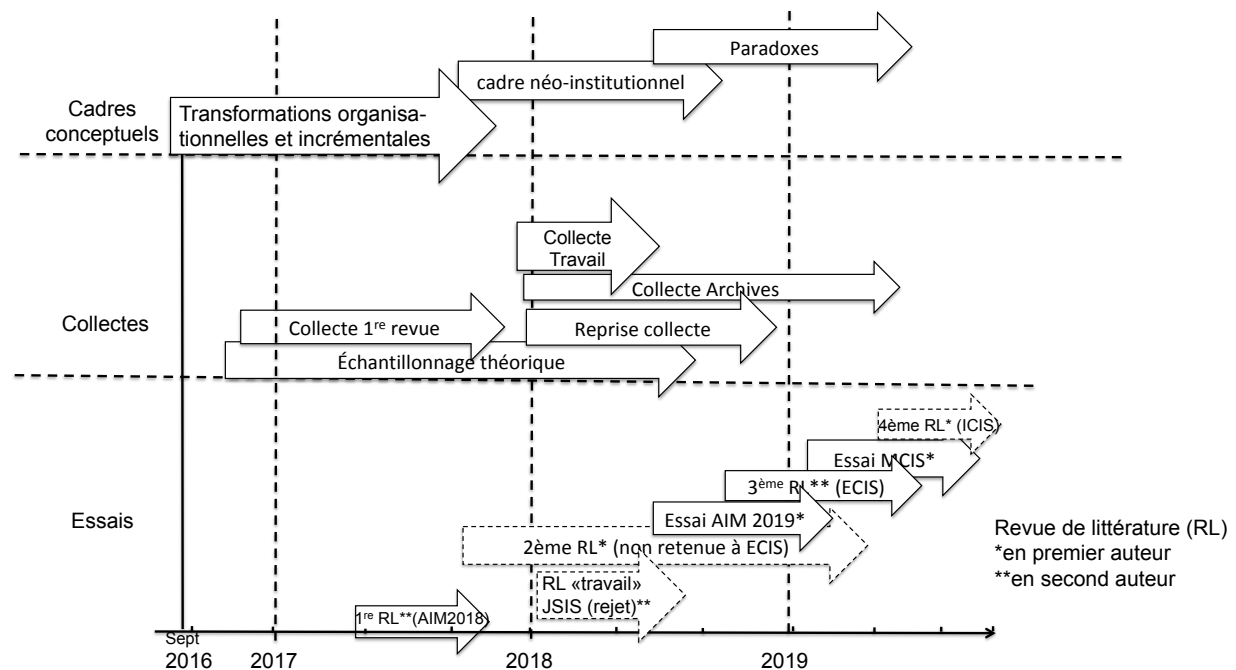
Paradoxes

cadre néo-institutionnel

Cadres conceptuels

Transformations organisationnelles et incrémentales

Collecte Travail

Collecte Archives

Collectes

Collecte 1$^{re}$ revue

Reprise collecte

Échantillonnage théorique

4ème RL* (ICIS)

Essai MCIS*

3$^{ème}$ RL** (ECIS)

Essais

Essai AIM 2019*

2ème RL* (non retenue à ECIS)

Revue de littérature (RL)
*en premier auteur
**en second auteur

RL «travail»
JSIS (rejet)**

1$^{re}$ RL**(AIM2018)

Sept
2016 2017 2018 2019